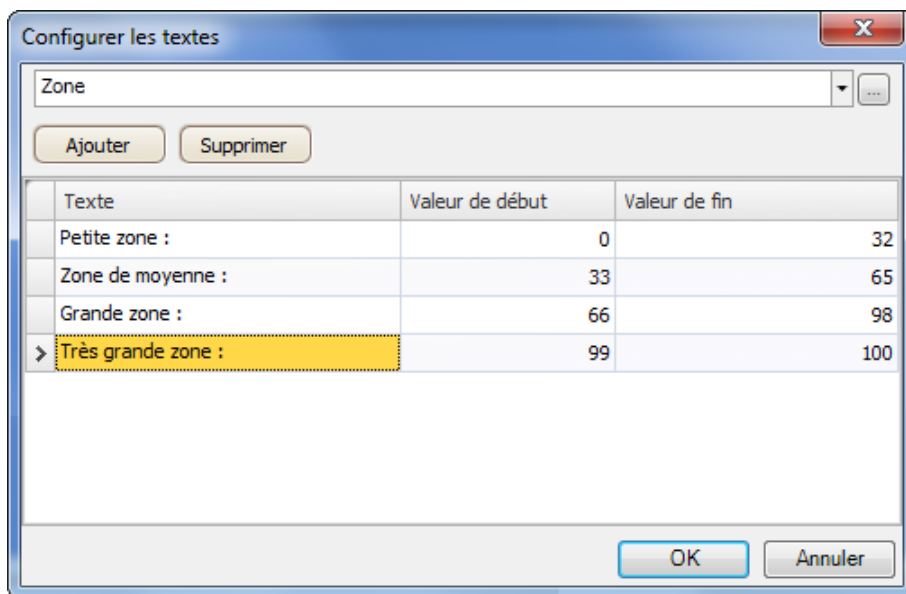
Configurer les textes

Zone

...

Ajouter Supprimer

| | Texte | Valeur de début | Valeur de fin |
|---|---|---|---|
| | Petite zone : | 0 | 32 |
| | Zone de moyenne : | 33 | 65 |
| | Grande zone : | 66 | 98 |
| > | Très grande zone : | 99 | 100 |

OK Annuler